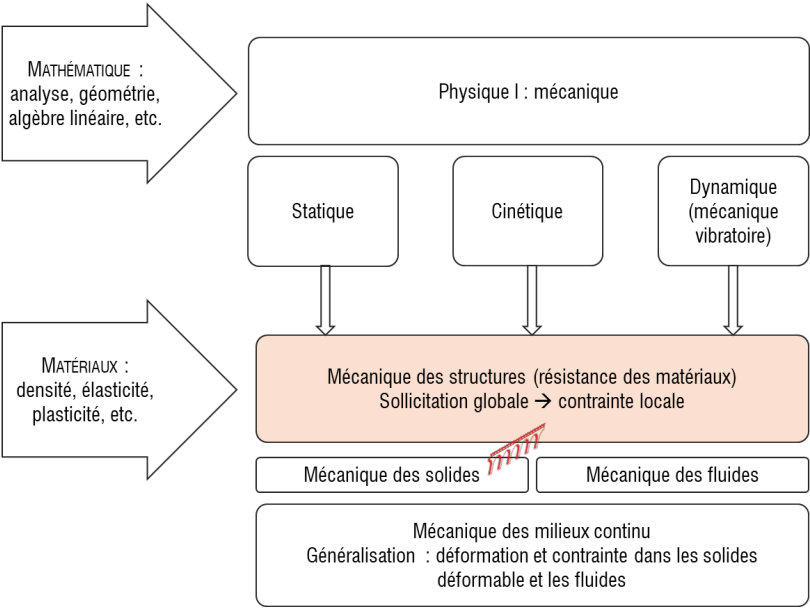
MATHÉMATIQUE : analyse, géométrie, algèbre linéaire, etc.

Physique I : mécanique

Statique

Cinétique

Dynamique (mécanique vibratoire)

MATÉRIAUX : densité, élasticité, plasticité, etc.

Mécanique des structures (résistance des matériaux)
Sollicitation globale → contrainte locale

Mécanique des solides

Mécanique des fluides

Mécanique des milieux continu
Généralisation : déformation et contrainte dans les solides déformable et les fluides